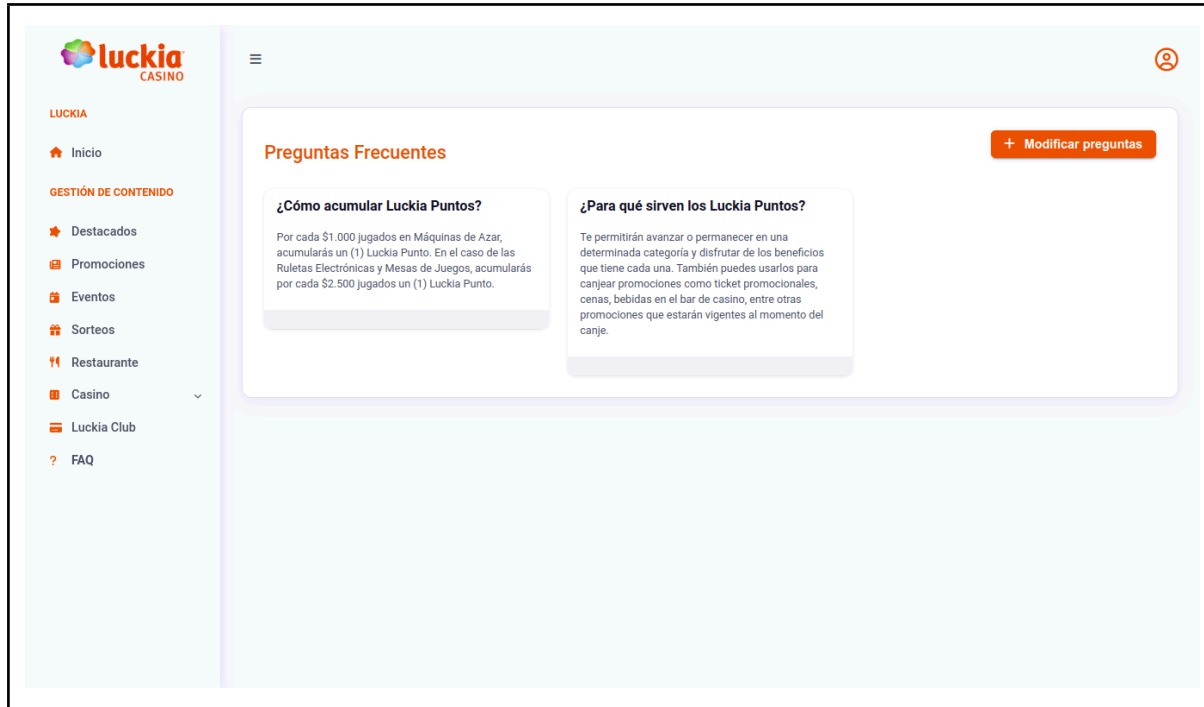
luckia CASINO

LUCKIA

Inicio

GESTIÓN DE CONTENIDO

Destacados

Promociones

Eventos

Sorteos

Restaurante

Casino

Luckia Club

? FAQ

≡

Preguntas Frecuentes

+ Modificar preguntas

¿Cómo acumular Luckia Puntos?

Por cada $1.000 jugados en Máquinas de Azar, acumularás un (1) Luckia Punto. En el caso de las Ruletas Electrónicas y Mesas de Juegos, acumularás por cada $2.500 jugados un (1) Luckia Punto.

¿Para qué sirven los Luckia Puntos?

Te permitirán avanzar o permanecer en una determinada categoría y disfrutar de los beneficios que tiene cada una. También puedes usarlos para canjear promociones como ticket promocionales, cenas, bebidas en el bar de casino, entre otras promociones que estarán vigentes al momento del canje.